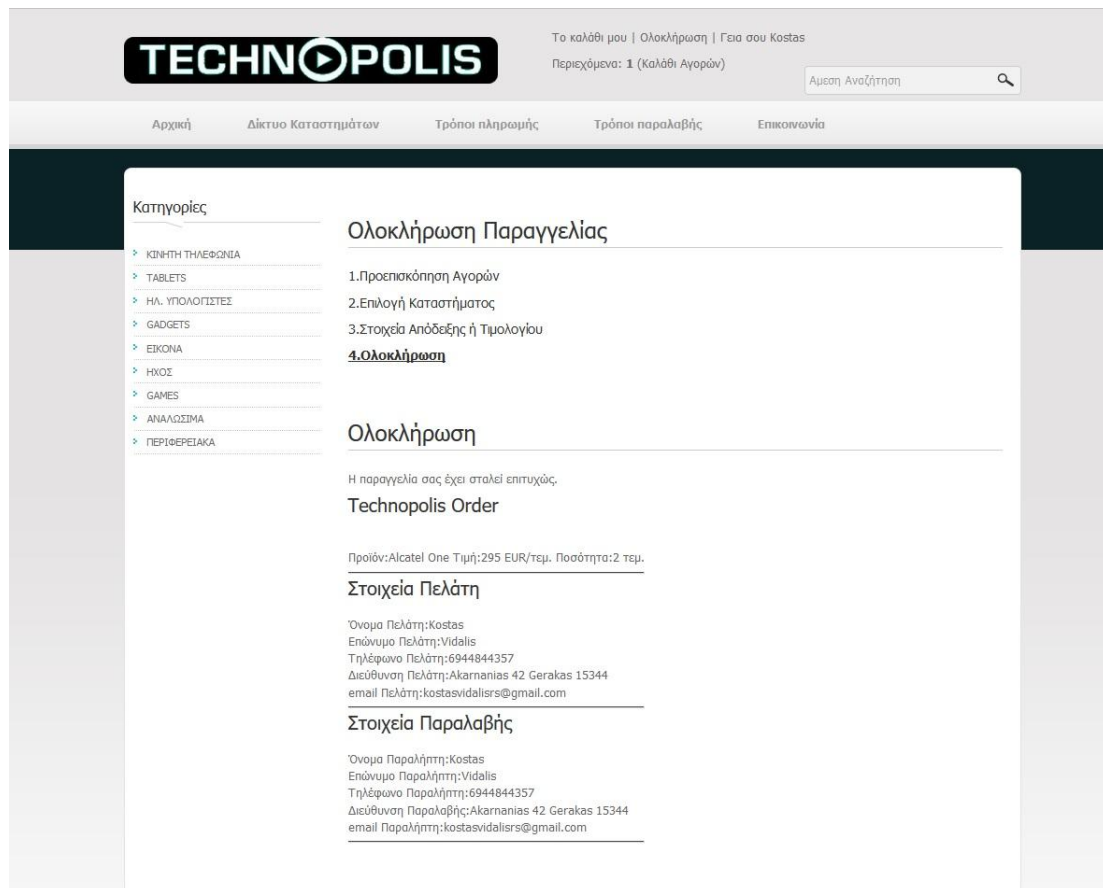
TECHNOPOLIS

Το καλάθι μου | Ολοκλήρωση | Γεια σου Kostas
Περιεχόμενα: 1 (Καλάθι Αγορών)

Αμεση Αναζήτηση

Αρχική Δίκτυο Καταστημάτων Τρόποι πληρωμής Τρόποι παραλαβής Επικοινωνία

Κατηγορίες

ΚΙΝΗΤΗ ΤΗΛΕΦΩΝΙΑ
TABLETS
ΗΛ. ΥΠΟΛΟΓΙΣΤΕΣ
GADGETS
ΕΙΚΟΝΑ
ΗΧΟΣ
GAMES
ΑΝΑΛΩΣΙΜΑ
ΠΕΡΙΦΕΡΕΙΑΚΑ

Ολοκλήρωση Παραγγελίας

1.Προεπισκόπηση Αγορών
2.Επιλογή Καταστήματος
3.Στοιχεία Απόδειξης ή Τιμολογίου
4.Ολοκλήρωση

Ολοκλήρωση

Η παραγγελία σας έχει σταλεί επιτυχώς.

Technopolis Order

Προϊόν:Alcatel One Τιμή:295 EUR/τεμ. Ποσότητα:2 τεμ.

Στοιχεία Πελάτη

Όνομα Πελάτη:Kostas
Επώνυμο Πελάτη:Vidalis
Τηλέφωνο Πελάτη:6944844357
Διεύθυνση Πελάτη:Akarnanias 42 Gerakas 15344
email Πελάτη:kostasvidalisrs@gmail.com

Στοιχεία Παραλαβής

Όνομα Παραλήπτη:Kostas
Επώνυμο Παραλήπτη:Vidalis
Τηλέφωνο Παραλήπτη:6944844357
Διεύθυνση Παραλαβής:Akarnanias 42 Gerakas 15344
email Παραλήπτη:kostasvidalisrs@gmail.com